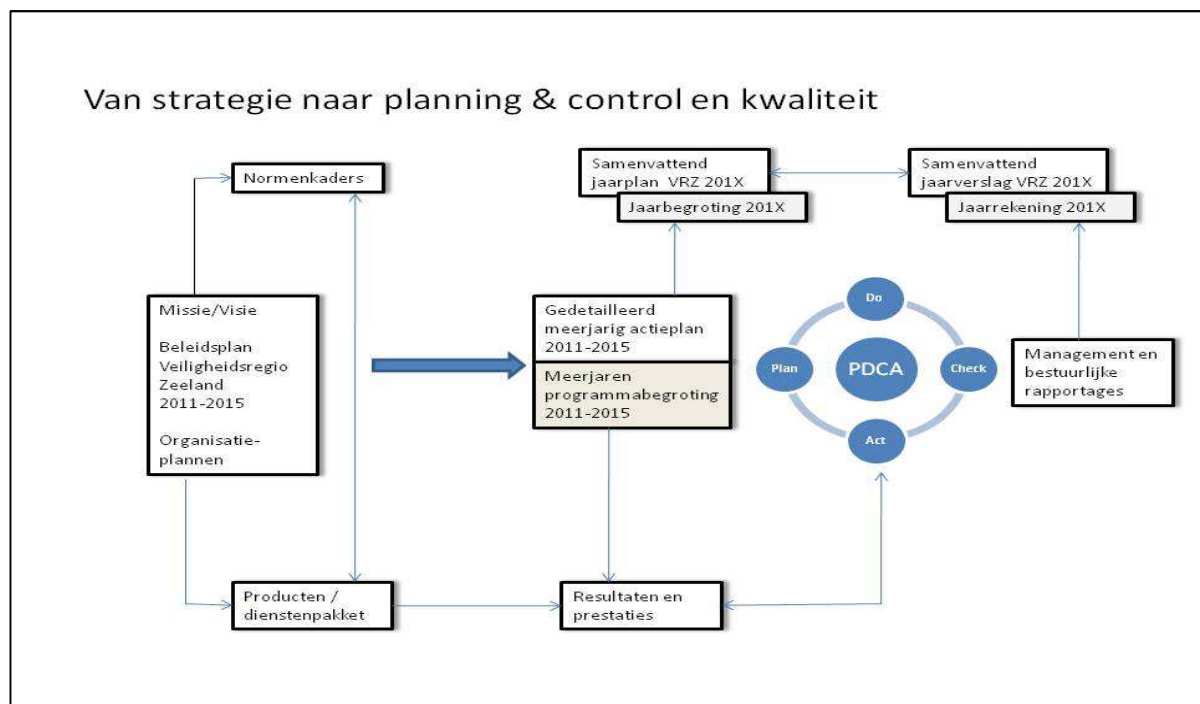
Van strategie naar planning & control en kwaliteit

Normenkaders

Samenvattend jaarplan VRZ 201X

Jaarbegroting 201X

Samenvattend jaarverslag VRZ 201X

Jaarrekening 201X

Missie/Visie

Beleidsplan Veiligheidsregio Zeeland 2011-2015

Organisatie-plannen

Gedetailleerd meerjarig actieplan 2011-2015

Meerjaren programmabegroting 2011-2015

Do

Plan

PDCA

Check

Act

Management en bestuurlijke rapportages

Producten / dienstenpakket

Resultaten en prestaties